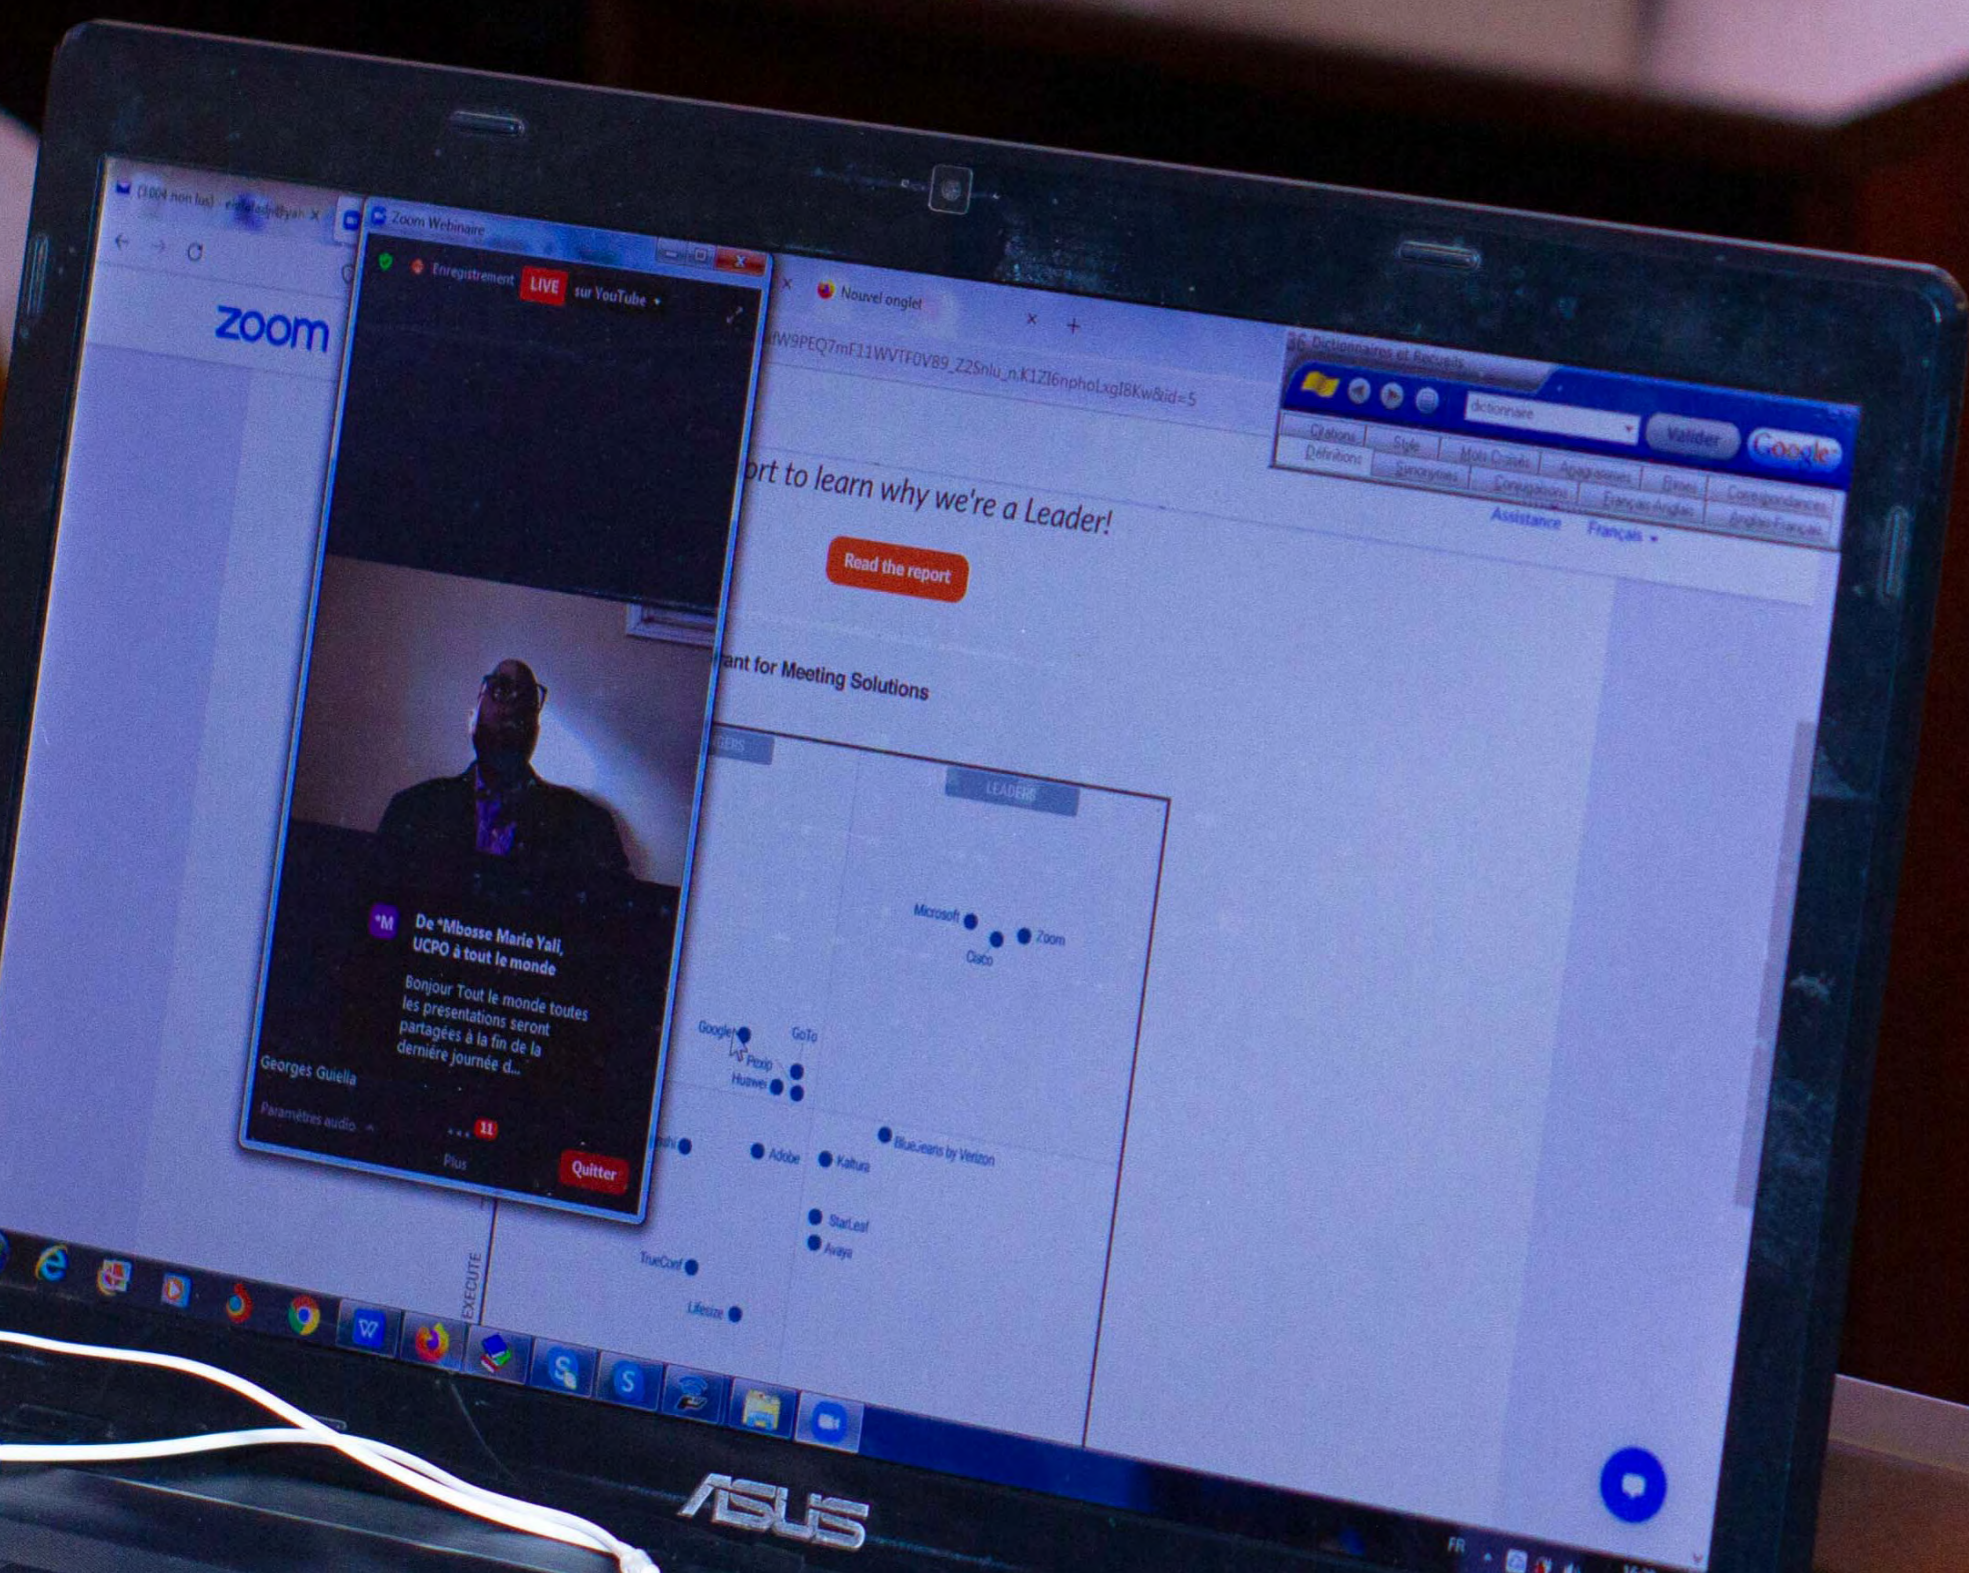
(1004 non lus) - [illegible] ×

Zoom Webinaire

Enregistrement LIVE sur YouTube

× Nouvel onglet × +

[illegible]W9PEQ7mF11WVTF0V89_Z2Snlu_n.K1ZI6nphoLxgI8Kw&id=5

Dictionnaires et Recueils

dictionnaire Valider Google

Citations Style Mots Croisés Anagrammes Rimes Correspondances
Définitions Synonymes Conjugaisons Français-Anglais Anglais-Français

Assistance Français

zoom

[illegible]rt to learn why we're a Leader!

Read the report

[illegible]ant for Meeting Solutions

LEADERS

Microsoft Zoom Cisco

Google GoTo Pexip Huawei

Adobe Kaltura BlueJeans by Verizon

StarLeaf Avaya TrueConf Lifesize

EXECUTE

*M De *Mbosse Marie Yali, UCPO à tout le monde

Bonjour Tout le monde toutes les presentations seront partagées à la fin de la dernière journée d...

Georges Guiella

Paramètres audio

11 Plus

Quitter

FR

ASUS